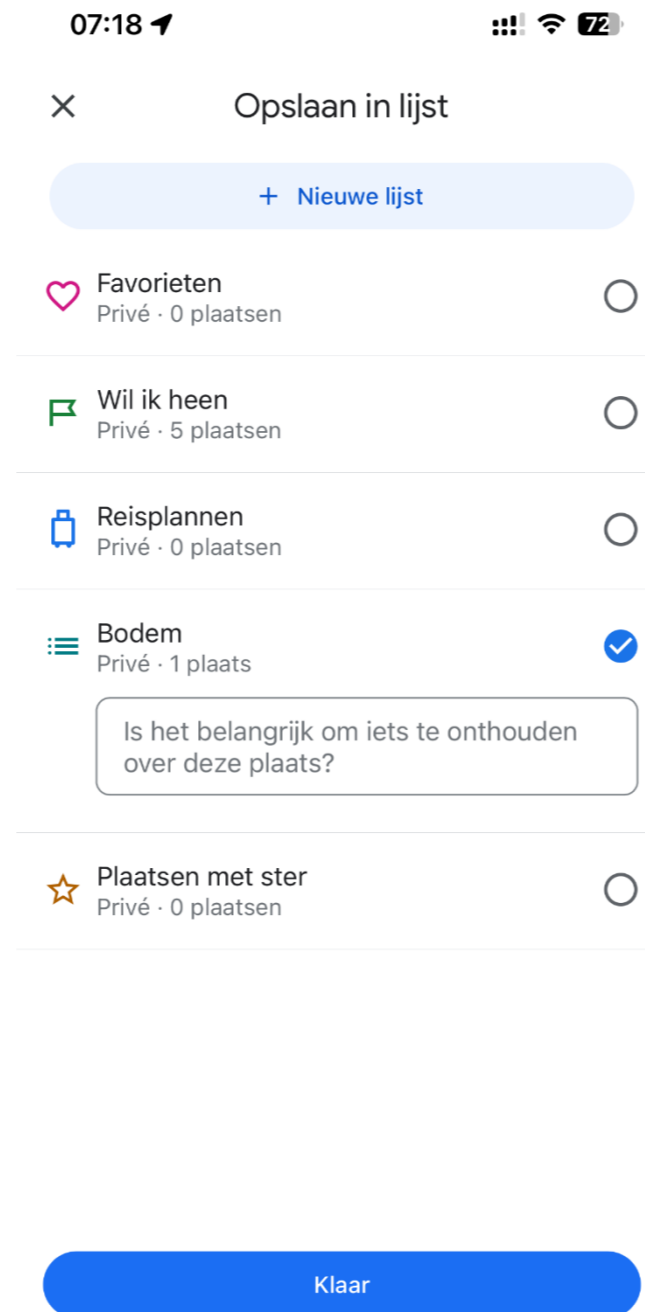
07:18

72

Opslaan in lijst

+ Nieuwe lijst

Favorieten
Privé · 0 plaatsen

Wil ik heen
Privé · 5 plaatsen

Reisplannen
Privé · 0 plaatsen

Bodem
Privé · 1 plaats

Is het belangrijk om iets te onthouden over deze plaats?

Plaatsen met ster
Privé · 0 plaatsen

Klaar